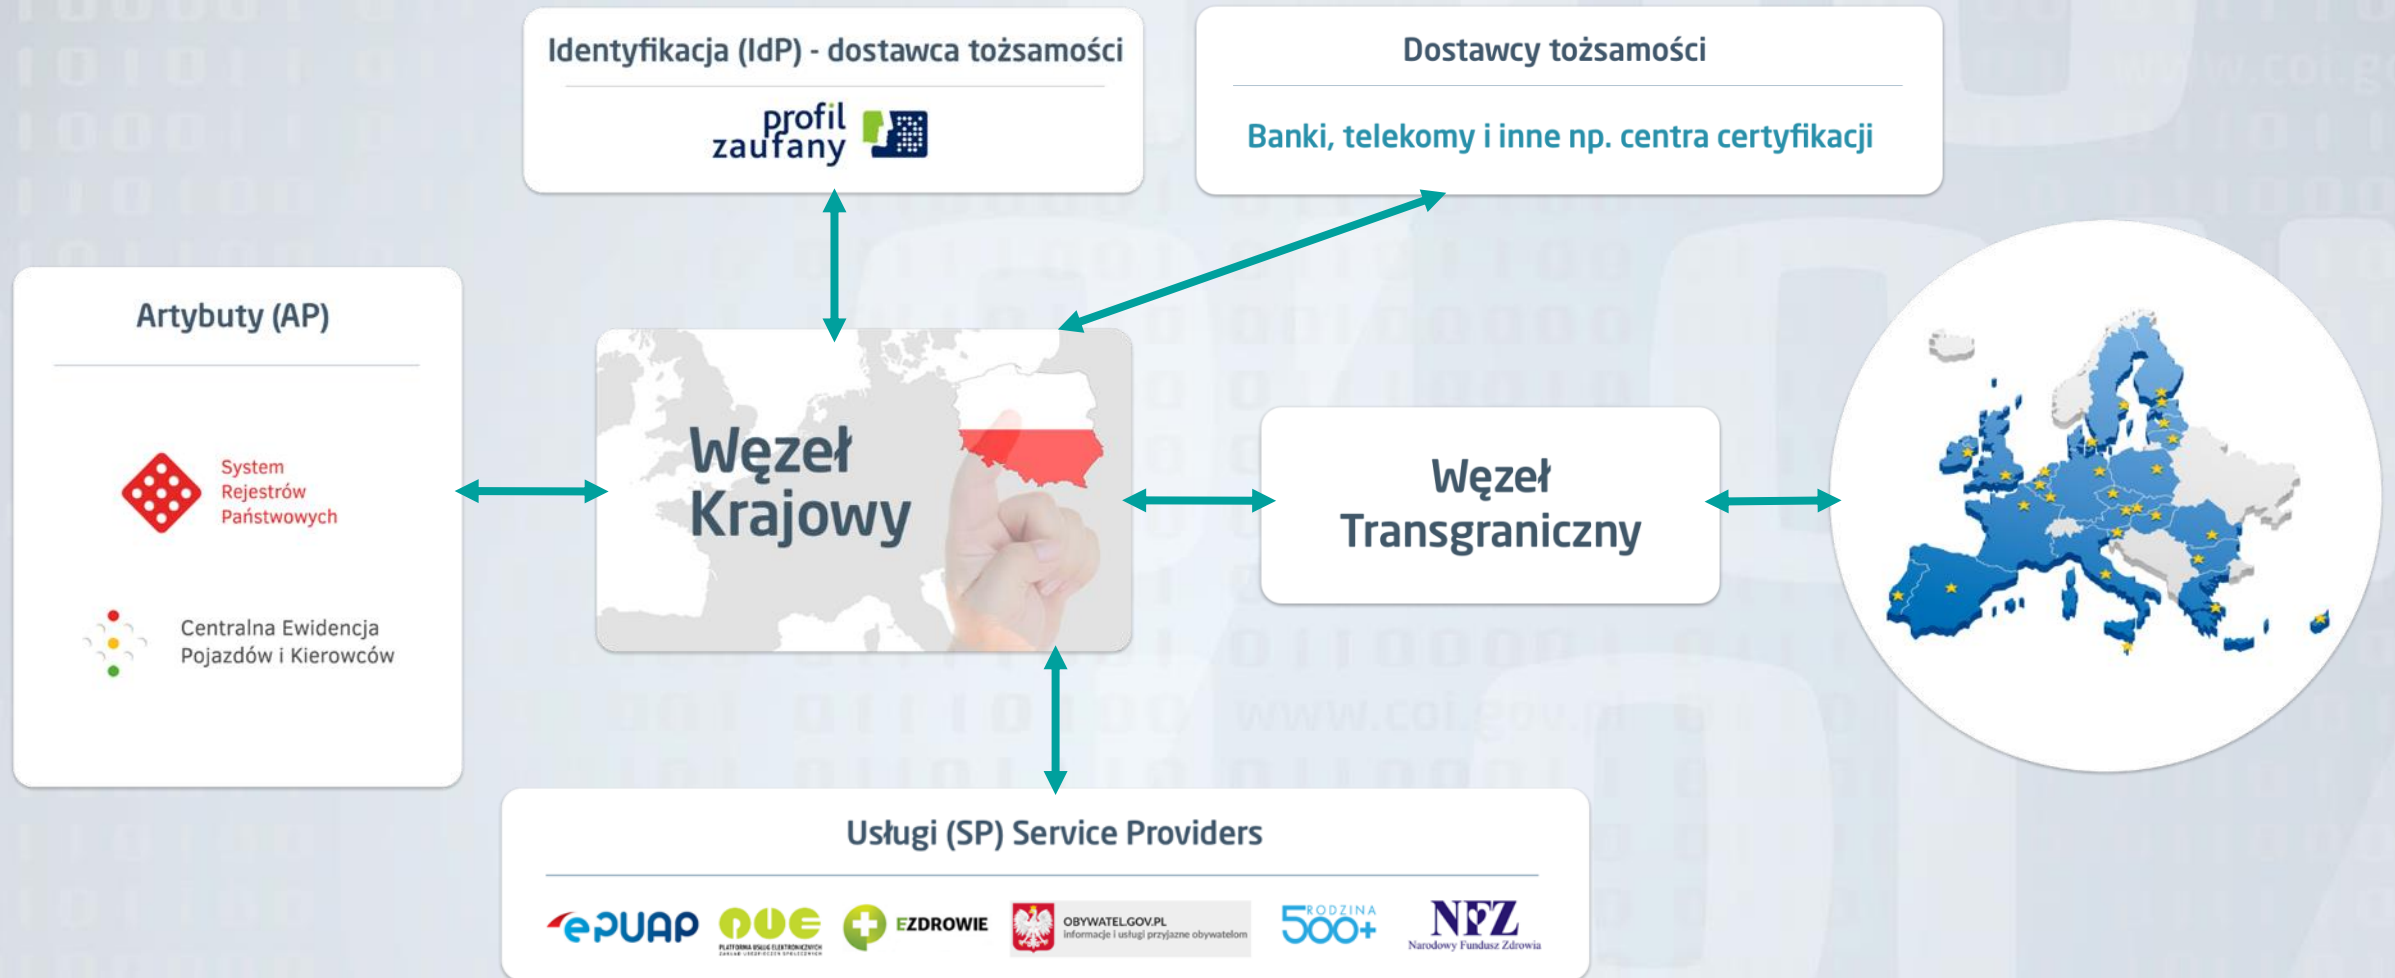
Identyfikacja (IdP) - dostawca tożsamości

profil zaufany

Dostawcy tożsamości

Banki, telekomy i inne np. centra certyfikacji

Artybuty (AP)

System Rejestrów Państwowych

Centralna Ewidencja Pojazdów i Kierowców

Węzeł Krajowy

Węzeł Transgraniczny

Usługi (SP) Service Providers

ePUAP

PUE PLATFORMA USŁUG ELEKTRONICZNYCH ZAKŁAD UBEZPIECZEŃ SPOŁECZNYCH

EZDROWIE

OBYWATEL.GOV.PL informacje i usługi przyjazne obywatelom

RODZINA 500+

NFZ Narodowy Fundusz Zdrowia

www.coi.gov.pl